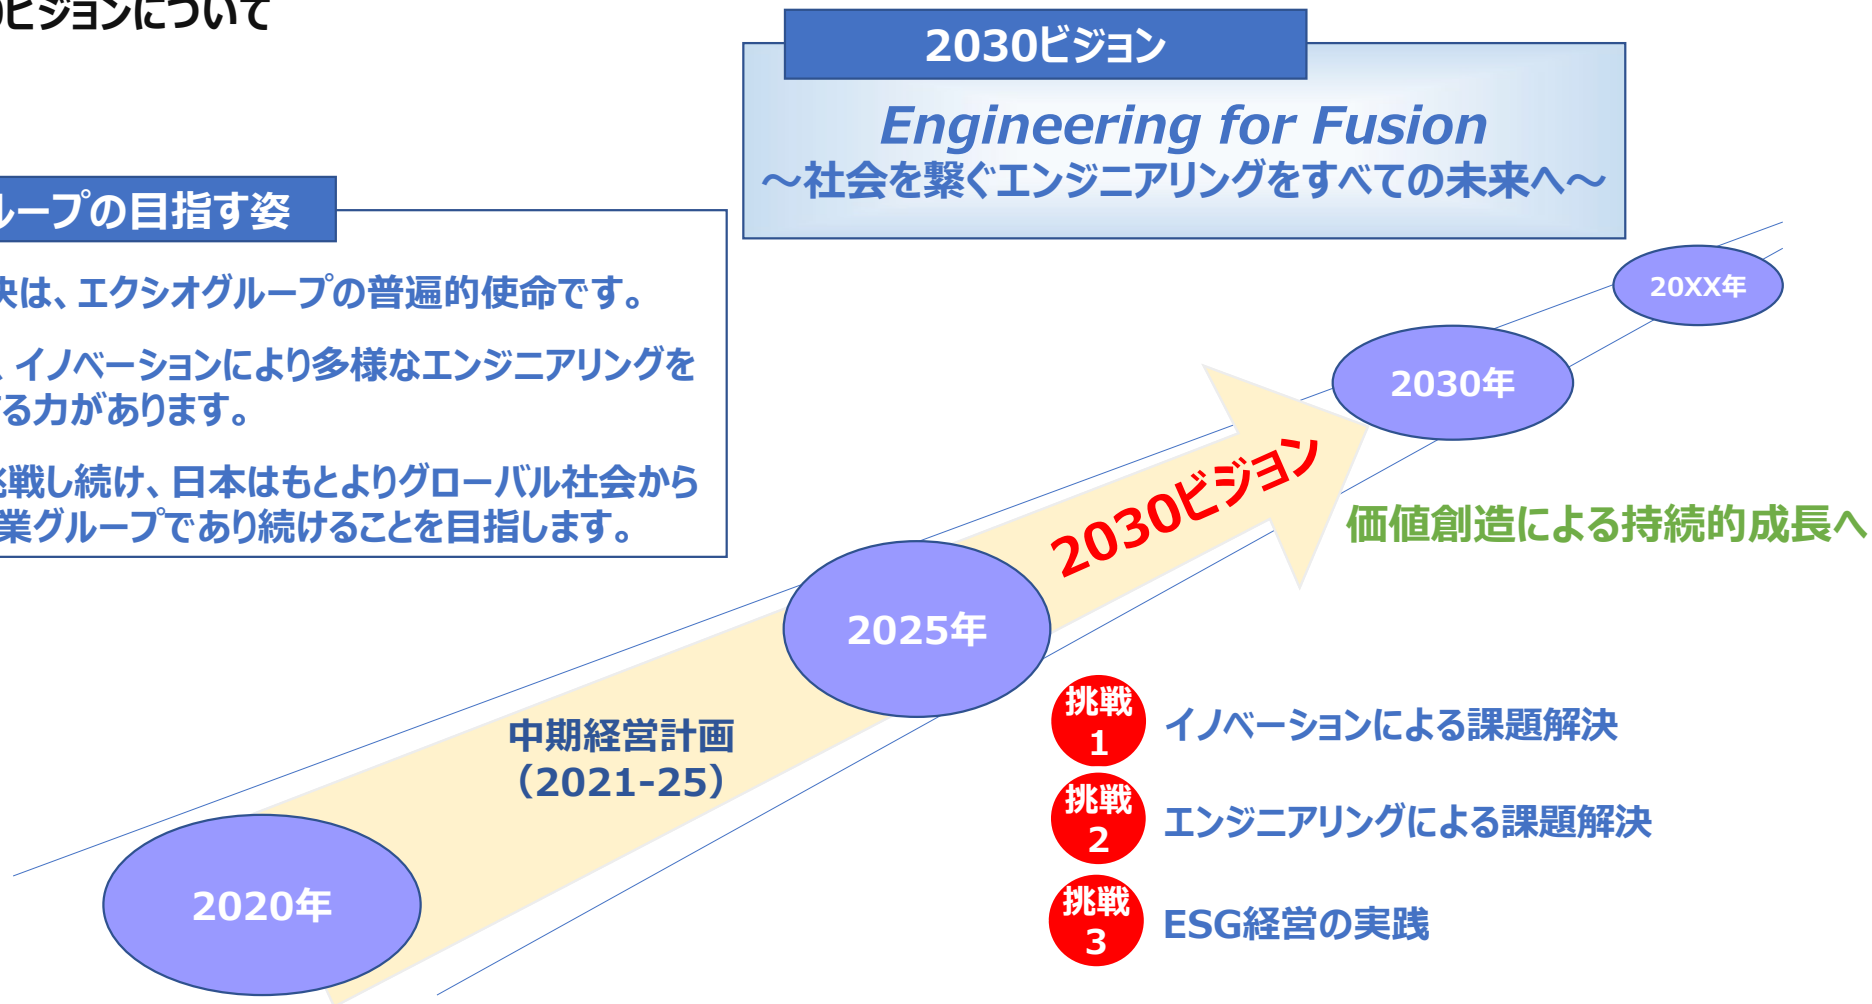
ɔビジョンについて

ループの目指す姿

決は、エクシオグループの普遍的使命です。

、イノベーションにより多様なエンジニアリングを る力があります。

挑戦し続け、日本はもとよりグローバル社会から 業グループであり続けることを目指します。

2030ビジョン

Engineering for Fusion
～社会を繋ぐエンジニアリングをすべての未来へ～

20XX年

2030年

2030ビジョン

価値創造による持続的成長へ

2025年

中期経営計画
（2021-25）

2020年

挑戦 1 イノベーションによる課題解決

挑戦 2 エンジニアリングによる課題解決

挑戦 3 ESG経営の実践